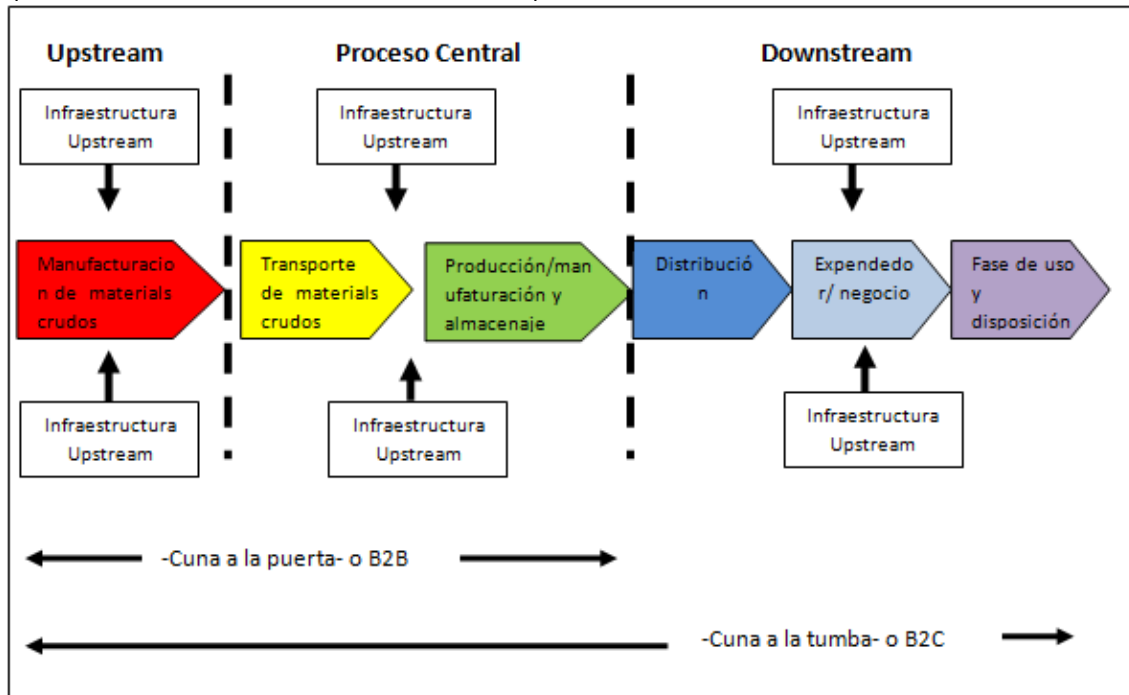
Upstream

Proceso Central

Downstream

Infraestructura Upstream

Infraestructura Upstream

Infraestructura Upstream

Manufacturacion de materials crudos

Transporte de materials crudos

Producción/manufaturación y almacenaje

Distribución

Expendedor/ negocio

Fase de uso y disposición

Infraestructura Upstream

Infraestructura Upstream

Infraestructura Upstream

-Cuna a la puerta- o B2B

-Cuna a la tumba- o B2C